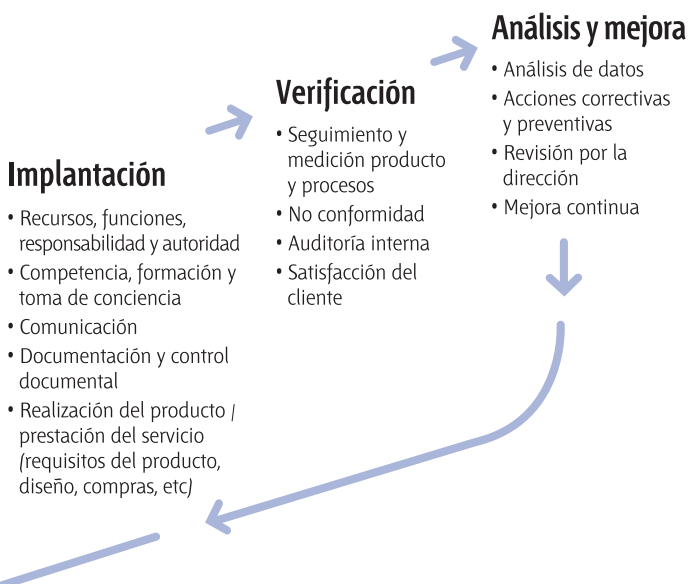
Análisis y mejora

• Análisis de datos
• Acciones correctivas y preventivas
• Revisión por la dirección
• Mejora continua

Verificación

• Seguimiento y medición producto y procesos
• No conformidad
• Auditoría interna
• Satisfacción del cliente

Implantación

• Recursos, funciones, responsabilidad y autoridad
• Competencia, formación y toma de conciencia
• Comunicación
• Documentación y control documental
• Realización del producto / prestación del servicio (requisitos del producto, diseño, compras, etc)